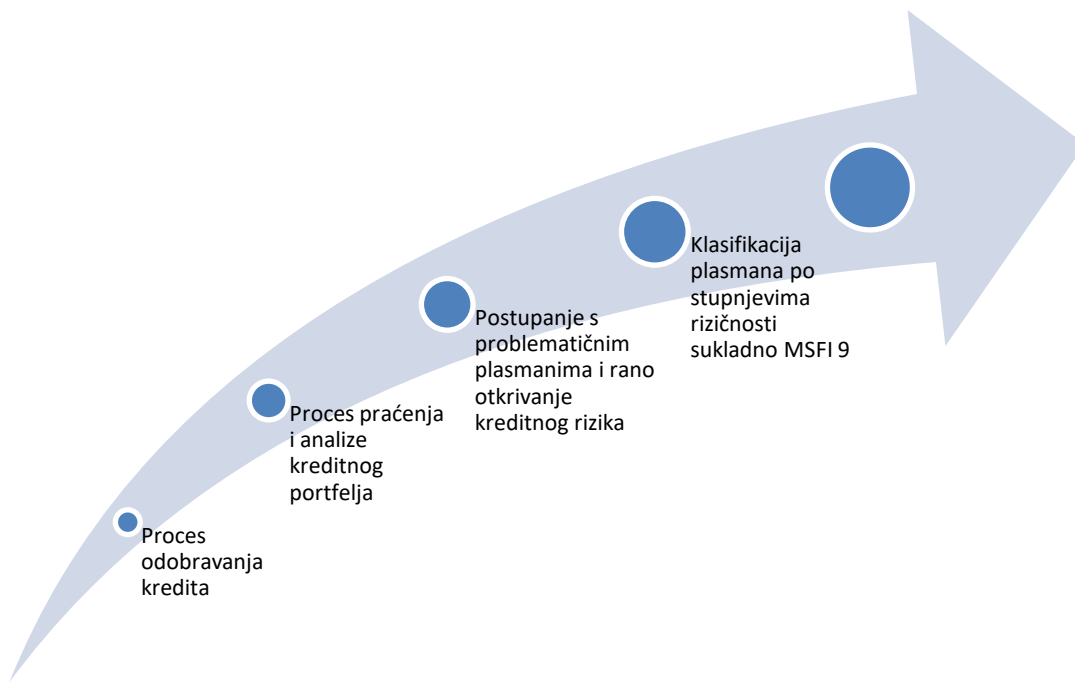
Proces odobravanja kredita

Proces praćenja i analize kreditnog portfelja

Postupanje s problematičnim plasmanima i rano otkrivanje kreditnog rizika

Klasifikacija plasmana po stupnjevima rizičnosti sukladno MSFI 9